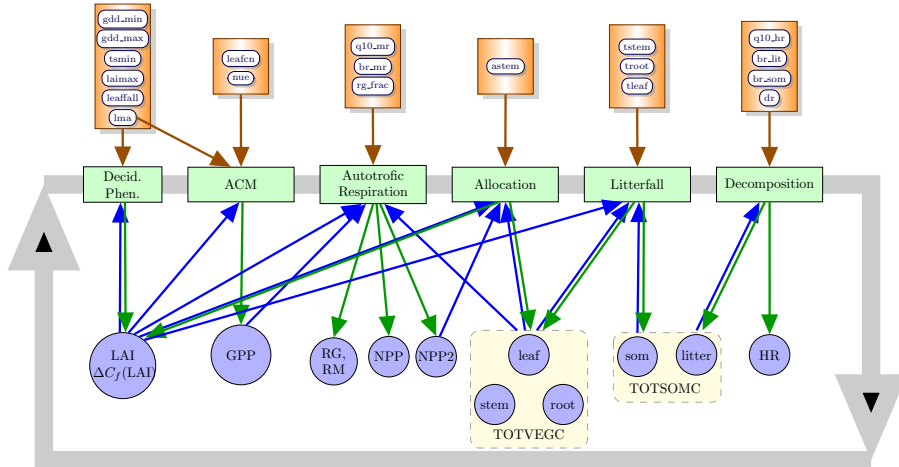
gdd_min
gdd_max
tsmin
laimax
leaffall
lma

leafcn
nue

q10_mr
br_mr
rg_frac

astem

tstem
troot
tleaf

q10_hr
br_lit
br_som
dr

Decid. Phen.

ACM

Autotrofic Respiration

Allocation

Litterfall

Decomposition

LAI $\Delta C_f$(LAI)

GPP

RG, RM

NPP

NPP2

leaf

stem

root

TOTVEGC

som

litter

TOTSOMC

HR